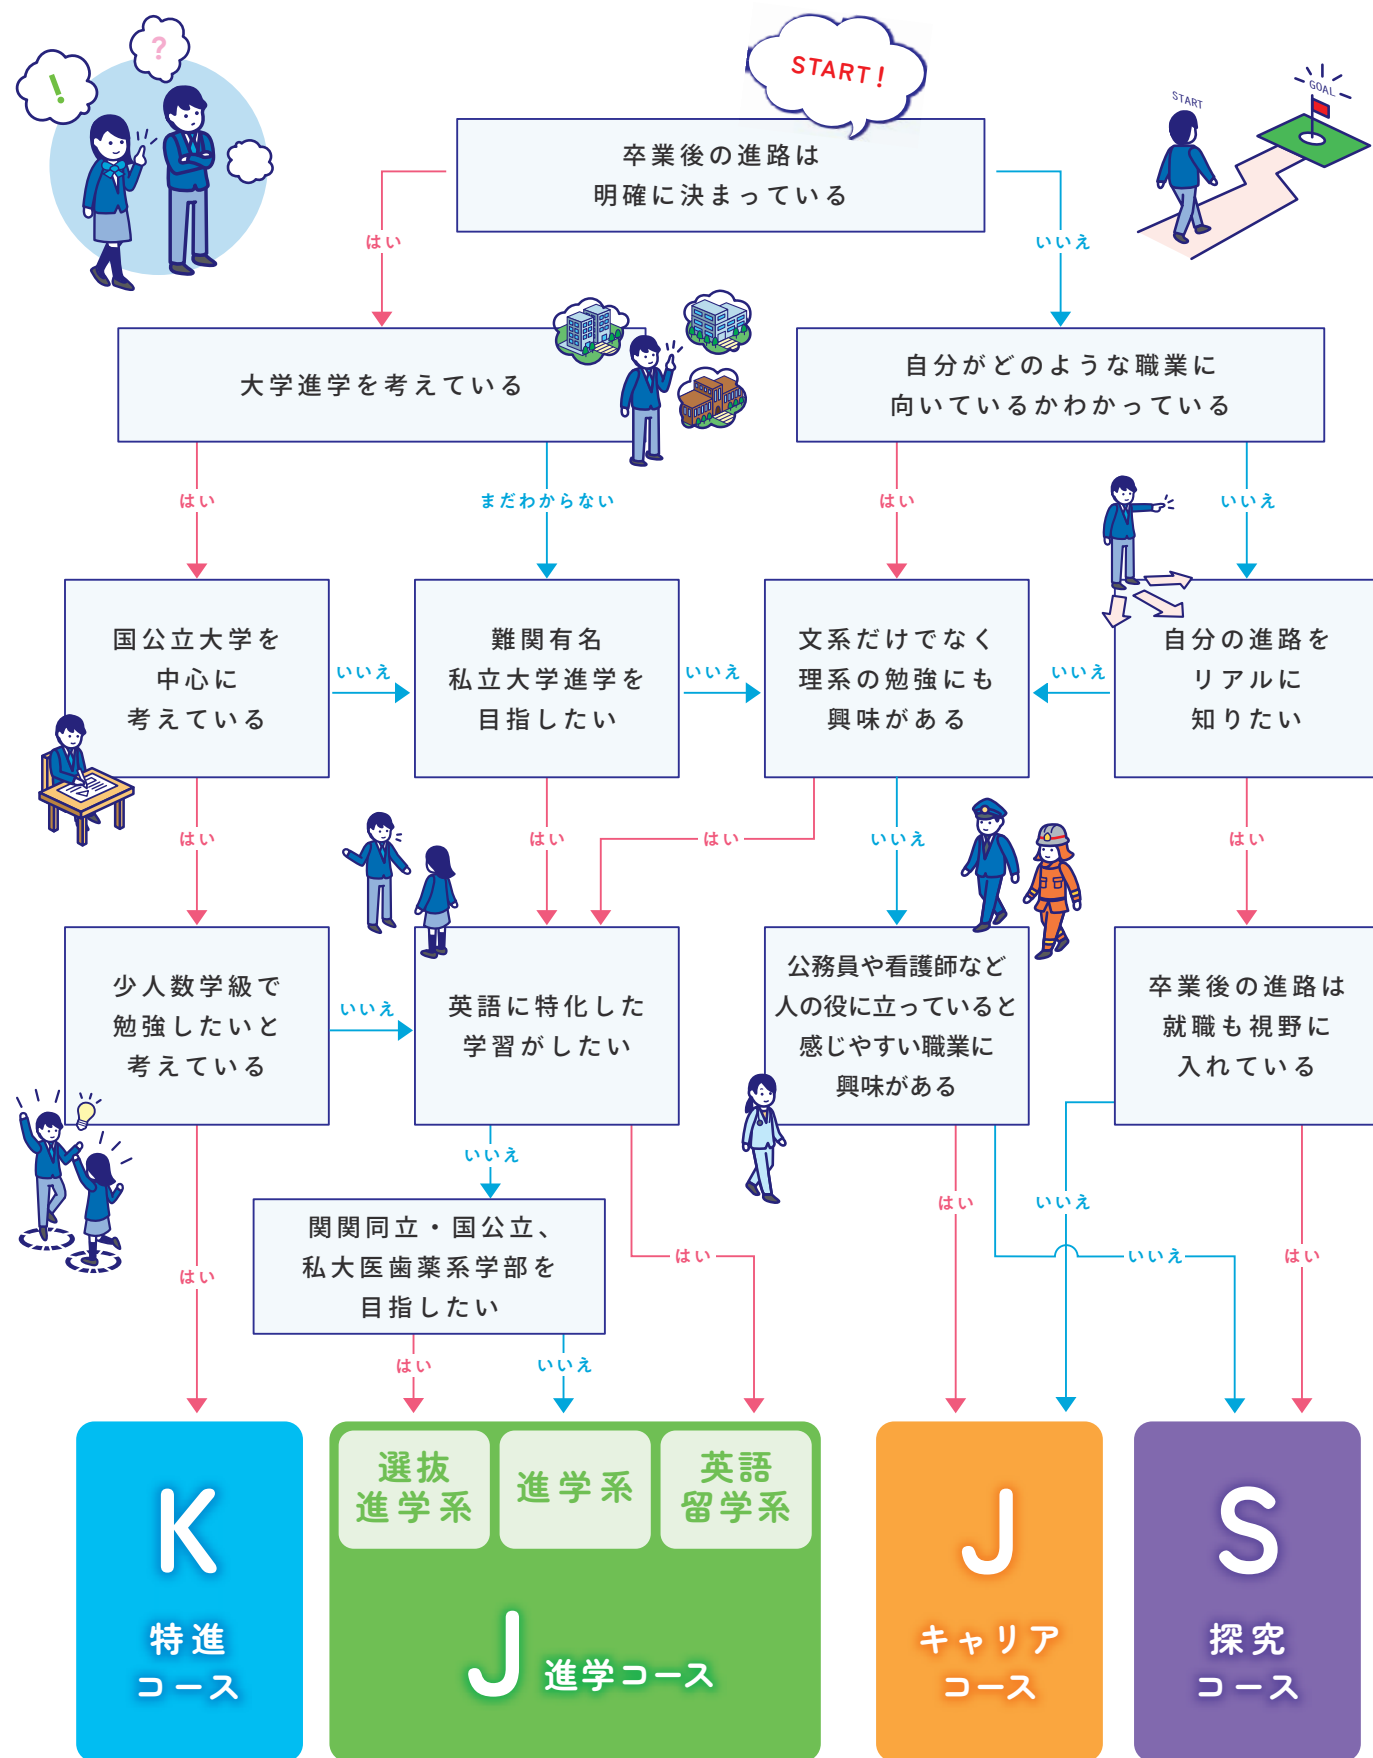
START!

START

GOAL

卒業後の進路は
明確に決まっている

はい

いいえ

大学進学を考えている

自分がどのような職業に
向いているかわかっている

はい

まだわからない

はい

いいえ

国公立大学を
中心に
考えている

いいえ

難関有名
私立大学進学を
目指したい

いいえ

文系だけでなく
理系の勉強にも
興味がある

いいえ

自分の進路を
リアルに
知りたい

はい

はい

はい

いいえ

はい

少人数学級で
勉強したいと
考えている

いいえ

英語に特化した
学習がしたい

公務員や看護師など
人の役に立っていると
感じやすい職業に
興味がある

卒業後の進路は
就職も視野に
入れている

いいえ

関関同立・国公立、
私大医歯薬系学部を
目指したい

はい

はい

いいえ

いいえ

はい

はい

はい

いいえ

K
特進
コース

選抜
進学系

進学系

英語
留学系

J 進学コース

J
キャリア
コース

S
探究
コース